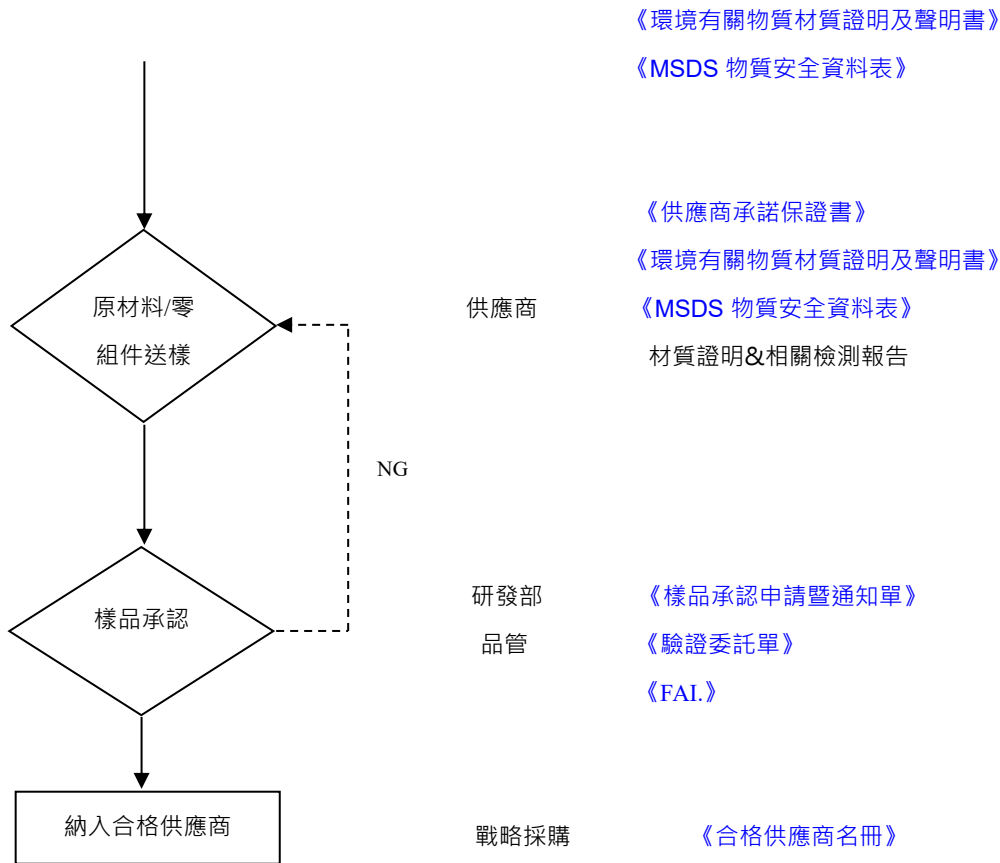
《環境有關物質材質證明及聲明書》
《MSDS 物質安全資料表》

《供應商承諾保證書》
《環境有關物質材質證明及聲明書》

原材料/零
組件送樣

供應商

《MSDS 物質安全資料表》
材質證明&相關檢測報告

NG

樣品承認

研發部
品管

《樣品承認申請暨通知單》
《驗證委託單》
《FAI.》

納入合格供應商

戰略採購

《合格供應商名冊》